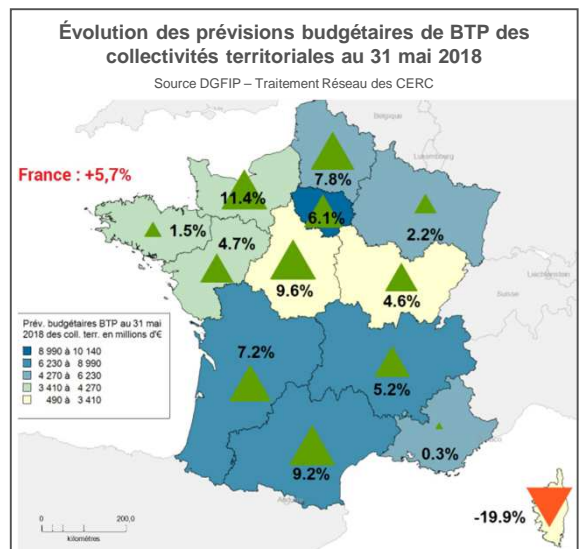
Évolution des prévisions budgétaires de BTP des collectivités territoriales au 31 mai 2018

Source DGFIP – Traitement Réseau des CERC

France : +5,7%

Belgique

Luxembourg

Allemagne

Liechtenstein

Suisse

7.8%

11.4%

6.1%

1.5%

4.7%

2.2%

9.6%

4.6%

Prév. budgétaires BTP au 31 mai 2018 des coll. terr. en millions d'€

| | |
|---|---|
| 8 990 | à 10 140 |
| 6 230 | à 8 990 |
| 4 270 | à 6 230 |
| 3 410 | à 4 270 |
| 490 | à 3 410 |

7.2%

5.2%

0.3%

9.2%

-19.9%

0

200,0

kilomètres